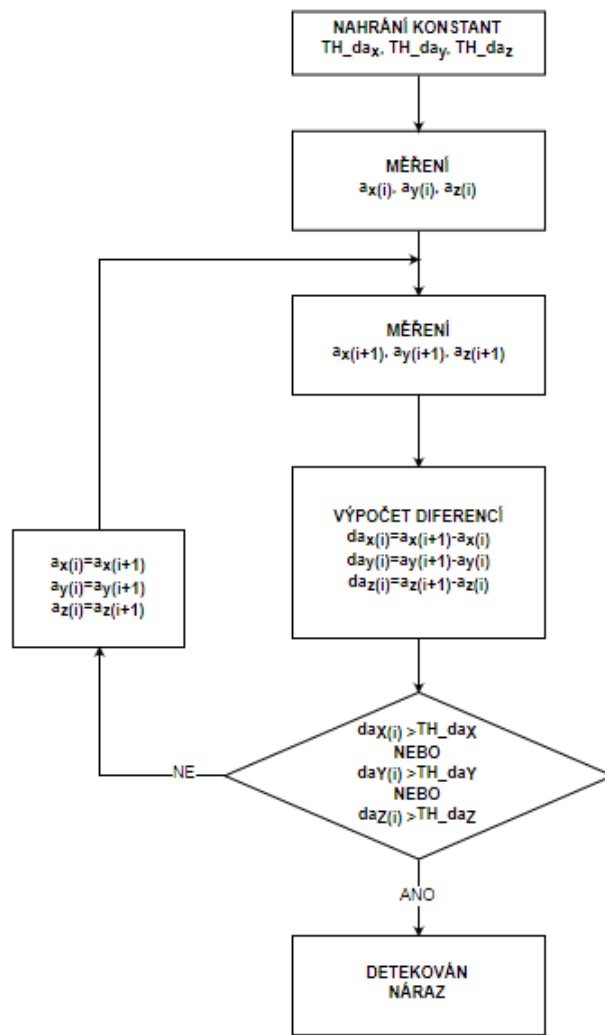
NAHRÁNÍ KONSTANT
TH_da$_X$, TH_da$_Y$, TH_da$_Z$

MĚŘENÍ
$a_{x(i)}$, $a_{y(i)}$, $a_{z(i)}$

MĚŘENÍ
$a_{x(i+1)}$, $a_{y(i+1)}$, $a_{z(i+1)}$

VÝPOČET DIFERENCÍ
$da_{x(i)}=a_{x(i+1)}-a_{x(i)}$
$da_{y(i)}=a_{y(i+1)}-a_{y(i)}$
$da_{z(i)}=a_{z(i+1)}-a_{z(i)}$

$a_{x(i)}=a_{x(i+1)}$
$a_{y(i)}=a_{y(i+1)}$
$a_{z(i)}=a_{z(i+1)}$

$da_{X(i)}$ >TH_da$_X$
NEBO
$da_{Y(i)}$ >TH_da$_Y$
NEBO
$da_{Z(i)}$ >TH_da$_Z$

NE

ANO

DETEKOVÁN
NÁRAZ